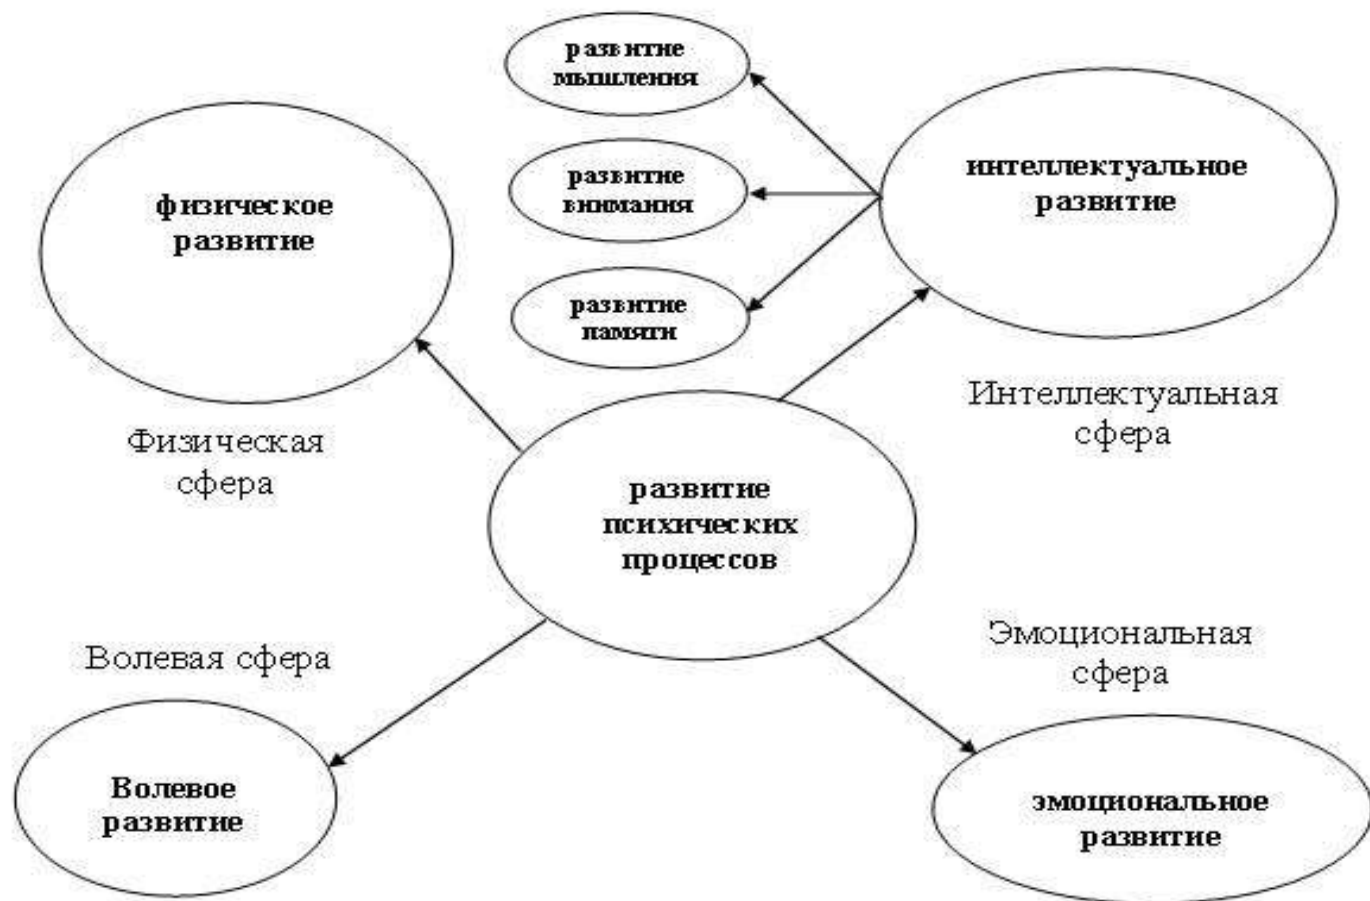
развитие мышления

развитие внимания

развитие памяти

интеллектуальное развитие

физическое развитие

Физическая сфера

Интеллектуальная сфера

развитие психических процессов

Волевая сфера

Эмоциональная сфера

Волевое развитие

эмоциональное развитие